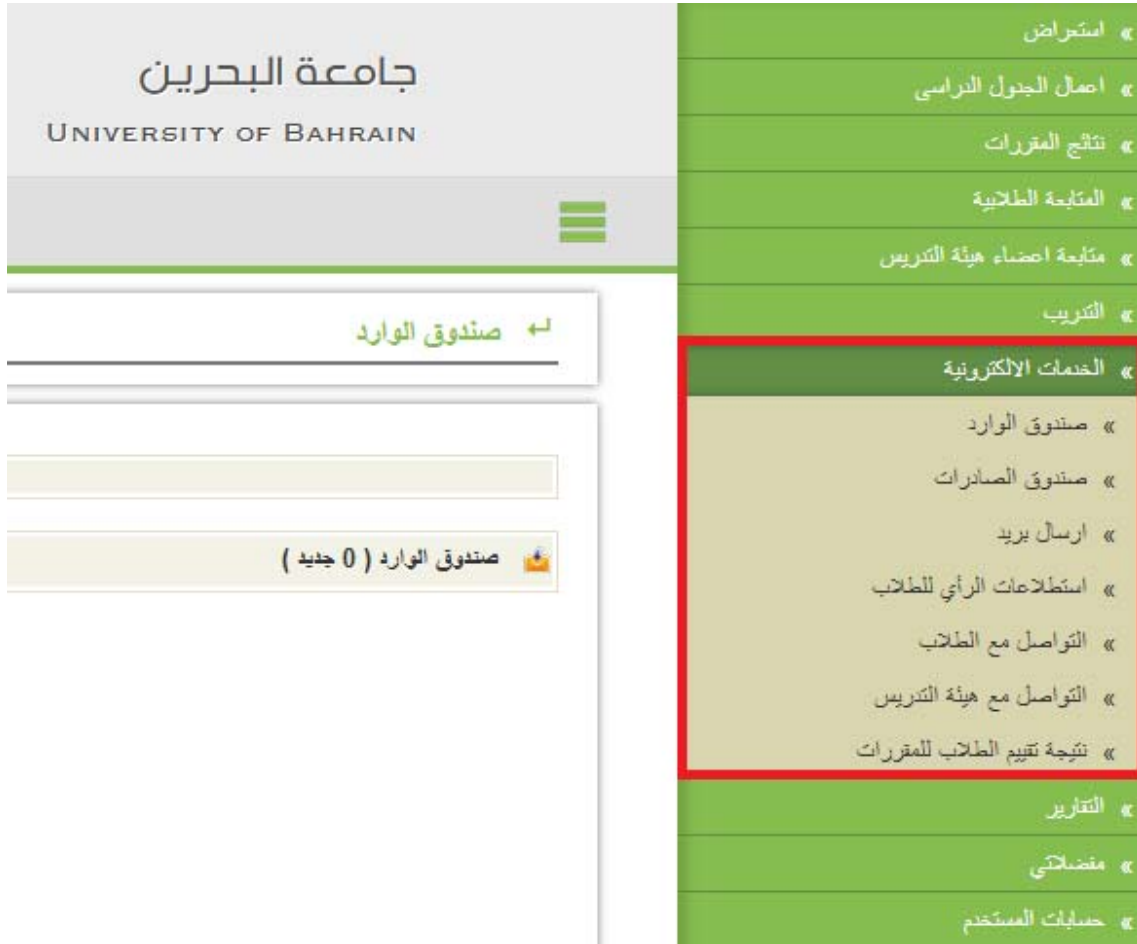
جامعة البحرين
UNIVERSITY OF BAHRAIN

صندوق الوارد

صندوق الوارد ( 0 جديد )

» استعراض
» اعمال الجدول الدراسي
» نتائج المقررات
» المتابعة الطلابية
» متابعة اعضاء هيئة التدريس
» التدريب
» الخدمات الالكترونية
» صندوق الوارد
» صندوق الصادرات
» ارسال بريد
» استطلاعات الرأي للطلاب
» التواصل مع الطلاب
» التواصل مع هيئة التدريس
» نتيجة تقييم الطلاب للمقررات
» التقارير
» مفضلاتي
» حسابات المستخدم